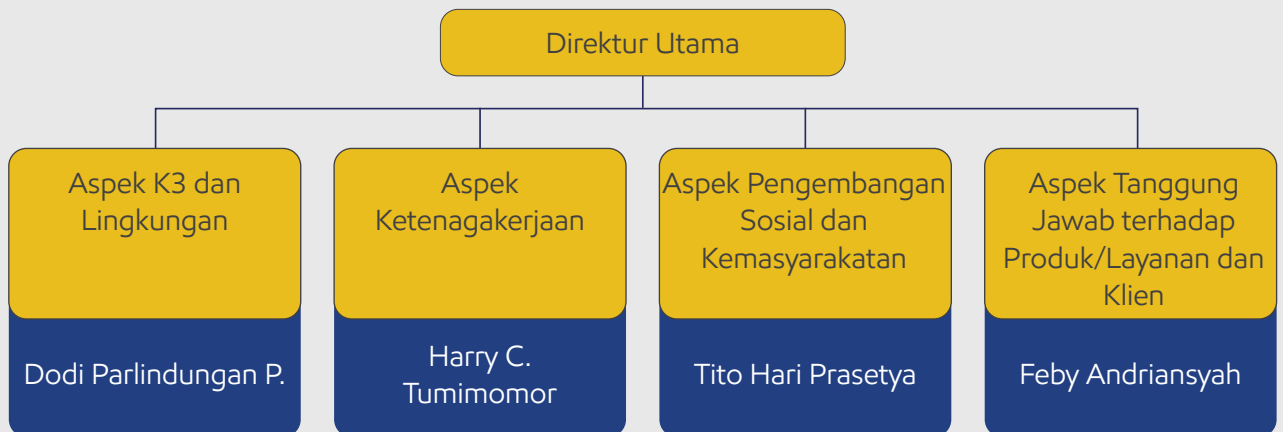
Direktur Utama

Aspek K3 dan Lingkungan

Dodi Parlindungan P.

Aspek Ketenagakerjaan

Harry C. Tumimomor

Aspek Pengembangan Sosial dan Kemasyarakatan

Tito Hari Prasetya

Aspek Tanggung Jawab terhadap Produk/Layanan dan Klien

Feby Andriansyah